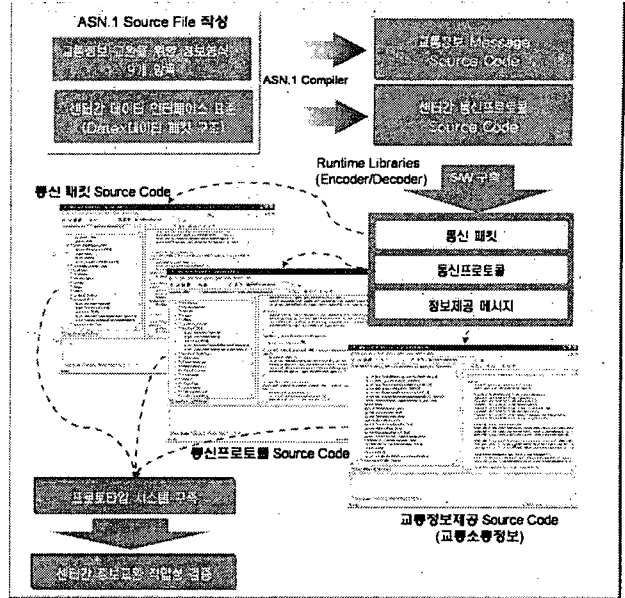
ASN.1 Source File 작성

교통정보 교환을 위한 정보단위 양식 정의

센터간 데이터 인터페이스 표준 (Data 메시지 패킷 구조)

ASN.1 Compiler

교통정보 Message Source Code

센터간 통신프로토콜 Source Code

Runtime Libraries (Encoder/Decoder)

S/W 구축

통신 패킷 Source Code

통신 패킷

통신프로토콜

정보제공 메시지

통신프로토콜 Source Code

교통정보제공 Source Code (교통소통정보)

프로토타입 시스템 구축

센터간 정보교환 적합성 검증